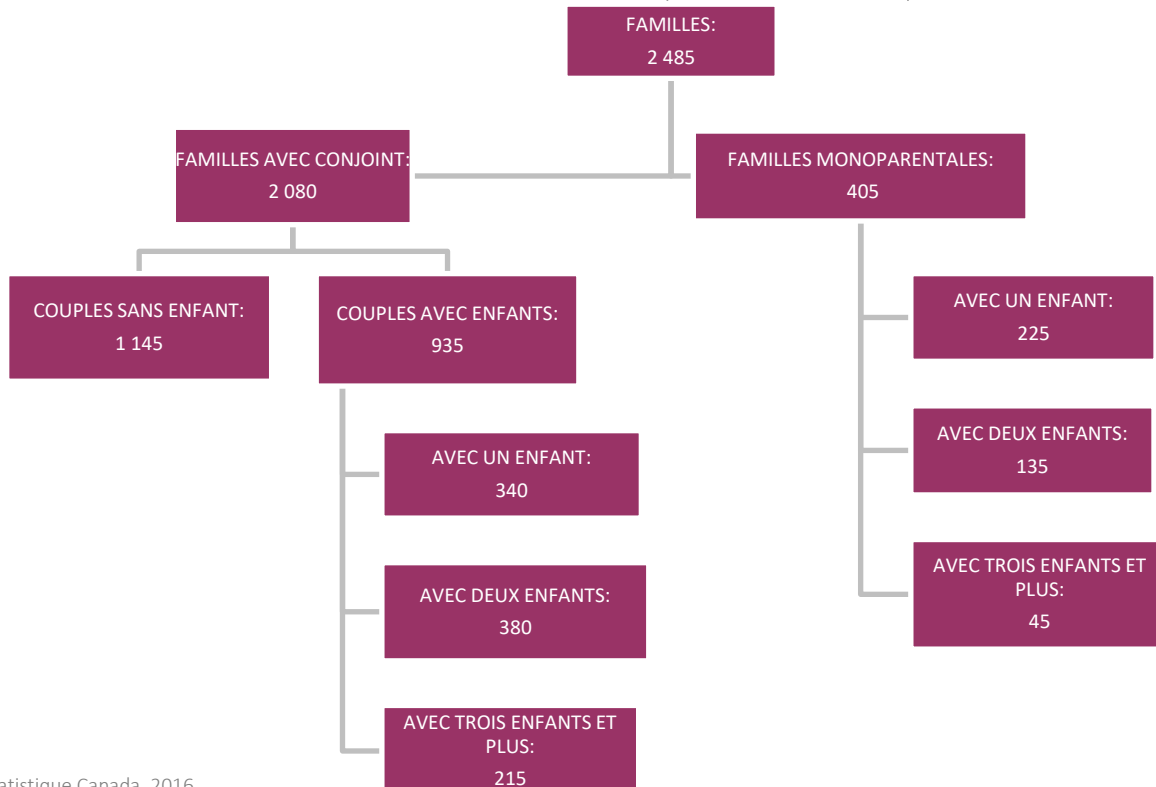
FAMILLES:
2 485

FAMILLES AVEC CONJOINT:
2 080

FAMILLES MONOPARENTALES:
405

COUPLES SANS ENFANT:
1 145

COUPLES AVEC ENFANTS:
935

AVEC UN ENFANT:
340

AVEC DEUX ENFANTS:
380

AVEC TROIS ENFANTS ET PLUS:
215

AVEC UN ENFANT:
225

AVEC DEUX ENFANTS:
135

AVEC TROIS ENFANTS ET PLUS:
45

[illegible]atistique Canada, 2016